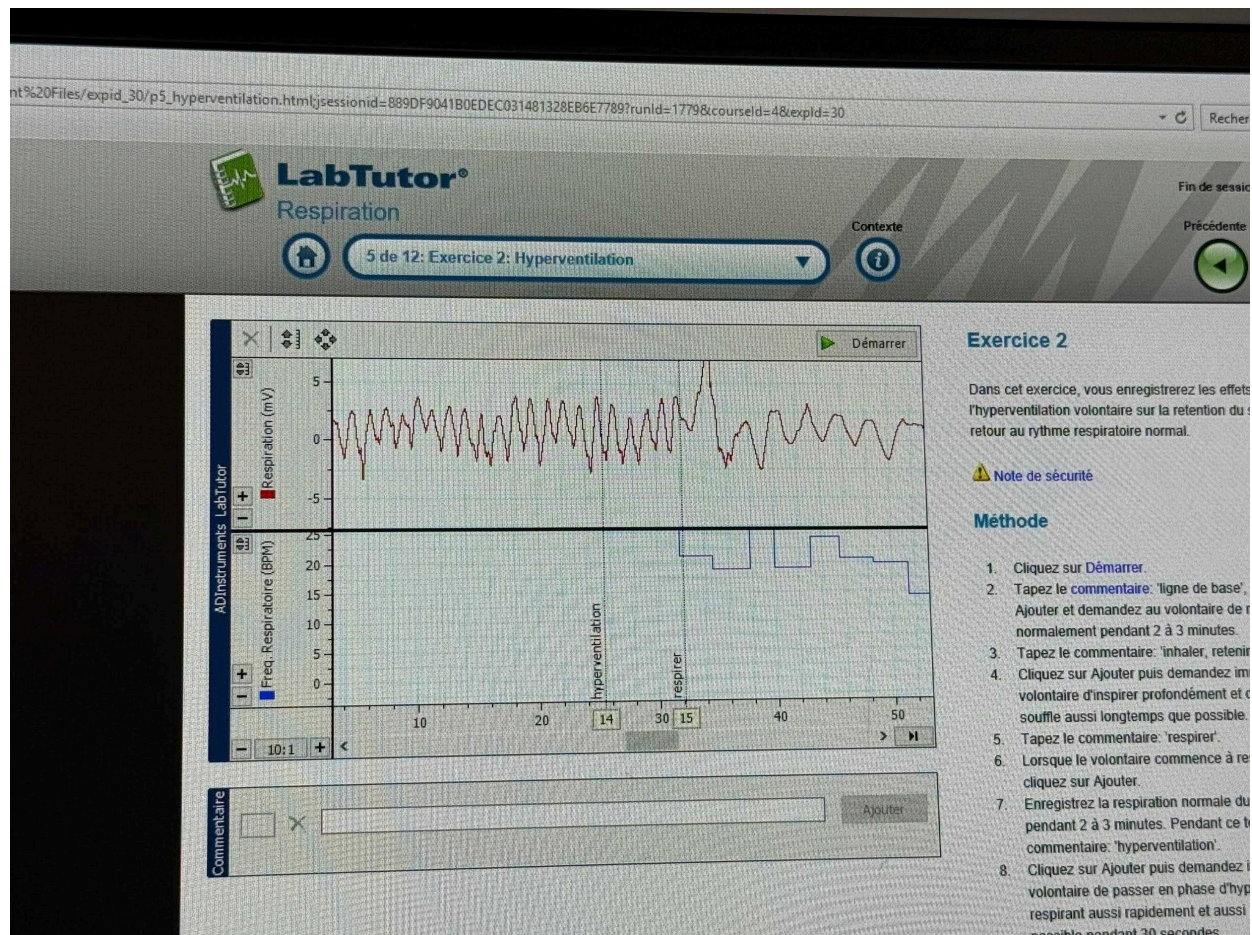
nt%20Files/expid_30/p5_hyperventilation.html;jsessionid=889DF9041B0EDEC031481328EB6E7789?runId=1779&courseId=4&expId=30

Recher

LabTutor®
Respiration

5 de 12: Exercice 2: Hyperventilation

Contexte

Fin de sessi

Précédente

Démarrer

ADInstruments LabTutor

Respiration (mV)

5
0
-5

Freq. Respiratoire (BPM)

25
20
15
10
5
0

hyperventilation
respirer

10
20
14
30
15
40
50

10:1

Commentaire

Ajouter

Exercice 2

Dans cet exercice, vous enregistrerez les effets l'hyperventilation volontaire sur la retention du s retour au rythme respiratoire normal.

Note de sécurité

Méthode

1. Cliquez sur Démarrer.
2. Tapez le commentaire: 'ligne de base', Ajouter et demandez au volontaire de r normalement pendant 2 à 3 minutes.
3. Tapez le commentaire: 'inhaler, retenir
4. Cliquez sur Ajouter puis demandez im volontaire d'inspirer profondément et c souffle aussi longtemps que possible.
5. Tapez le commentaire: 'respirer'.
6. Lorsque le volontaire commence à re cliquez sur Ajouter.
7. Enregistrez la respiration normale du pendant 2 à 3 minutes. Pendant ce t commentaire: 'hyperventilation'.
8. Cliquez sur Ajouter puis demandez volontaire de passer en phase d'hyp respirant aussi rapidement et aussi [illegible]